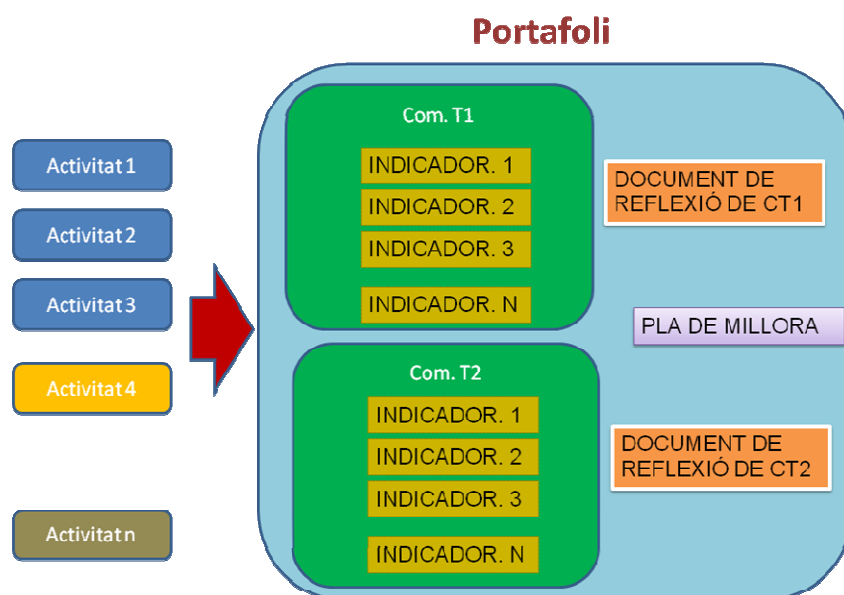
Portafoli

Activitat 1

Activitat 2

Activitat 3

Activitat 4

Activitat n

Com. T1

INDICADOR. 1

INDICADOR. 2

INDICADOR. 3

INDICADOR. N

DOCUMENT DE REFLEXIÓ DE CT1

PLA DE MILLORA

Com. T2

INDICADOR. 1

INDICADOR. 2

INDICADOR. 3

INDICADOR. N

DOCUMENT DE REFLEXIÓ DE CT2